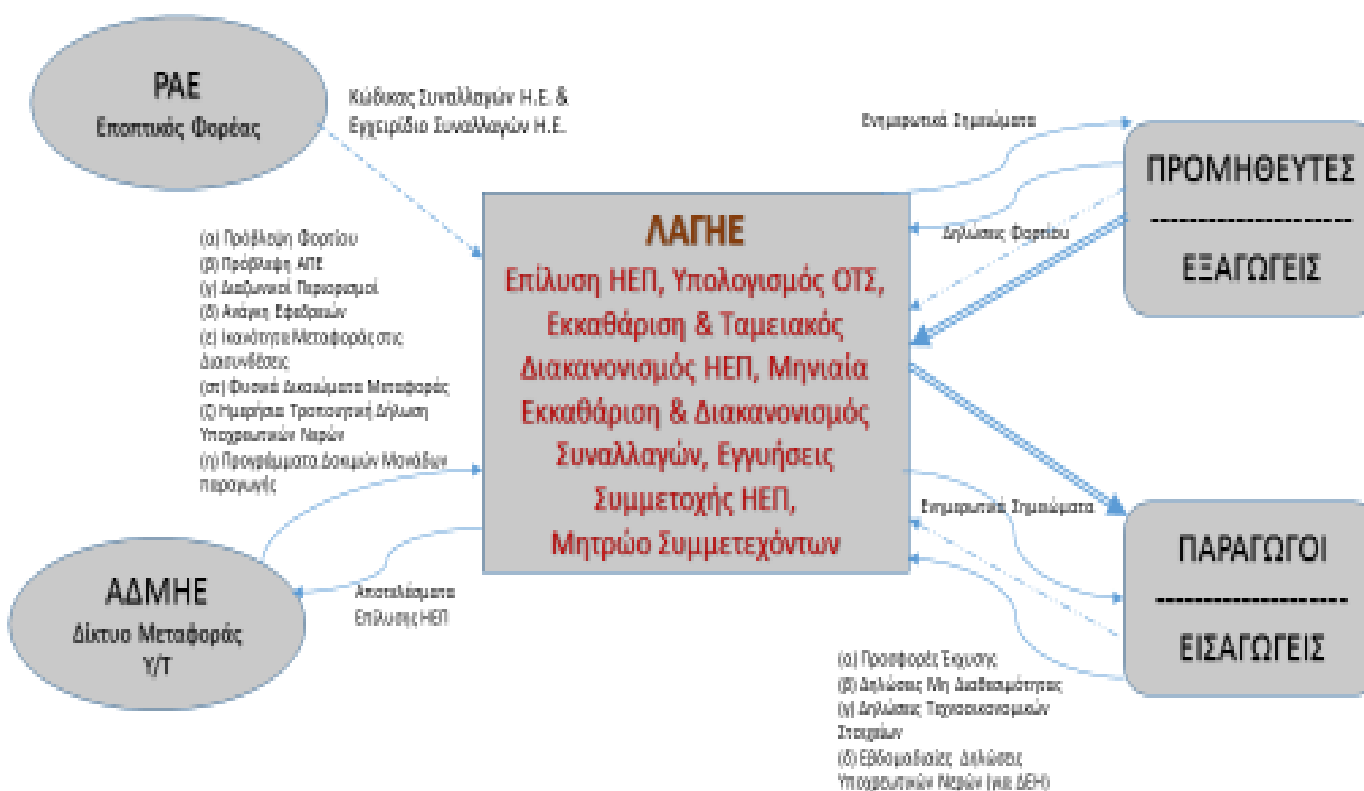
ΡΑΕ
Εποπτικός Φορέας

Κώδικας Συναλλαγών Η.Ε. & Εγχειρίδιο Συναλλαγών Η.Ε.

Ενημερωτικά Σημειώματα

ΠΡΟΜΗΘΕΥΤΕΣ
--------------------
ΕΞΑΓΩΓΕΙΣ

Δηλώσεις Φορτίου

(α) Πρόβλεψη Φορτίου
(β) Πρόβλεψη ΑΠΕ
(γ) Διαζωνικοί Περιορισμοί
(δ) Ανάγκη Εφεδρειών
(ε) Ικανότητα Μεταφοράς στις Διασυνδέσεις
(στ) Φυσικά Δικαιώματα Μεταφοράς
(ζ) Ημερήσια Τροποποιητική Δήλωση Υποχρεωτικών Νερών
(η) Προγράμματα Δοκιμών Μονάδων παραγωγής

ΛΑΓΗΕ
Επίλυση ΗΕΠ, Υπολογισμός ΟΤΣ, Εκκαθάριση & Ταμειακός Διακανονισμός ΗΕΠ, Μηνιαία Εκκαθάριση & Διακανονισμός Συναλλαγών, Εγγυήσεις Συμμετοχής ΗΕΠ, Μητρώο Συμμετεχόντων

Ενημερωτικά Σημειώματα

ΠΑΡΑΓΩΓΟΙ
--------------------
ΕΙΣΑΓΩΓΕΙΣ

ΑΔΜΗΕ
Δίκτυο Μεταφοράς Υ/Τ

Αποτελέσματα Επίλυσης ΗΕΠ

(α) Προσφορές Έγχυσης
(β) Δηλώσεις Μη Διαθεσιμότητας
(γ) Δηλώσεις Τεχνοοικονομικών Στοιχείων
(δ) Εβδομαδιαίες Δηλώσεις Υποχρεωτικών Νερών (για ΔΕΗ)